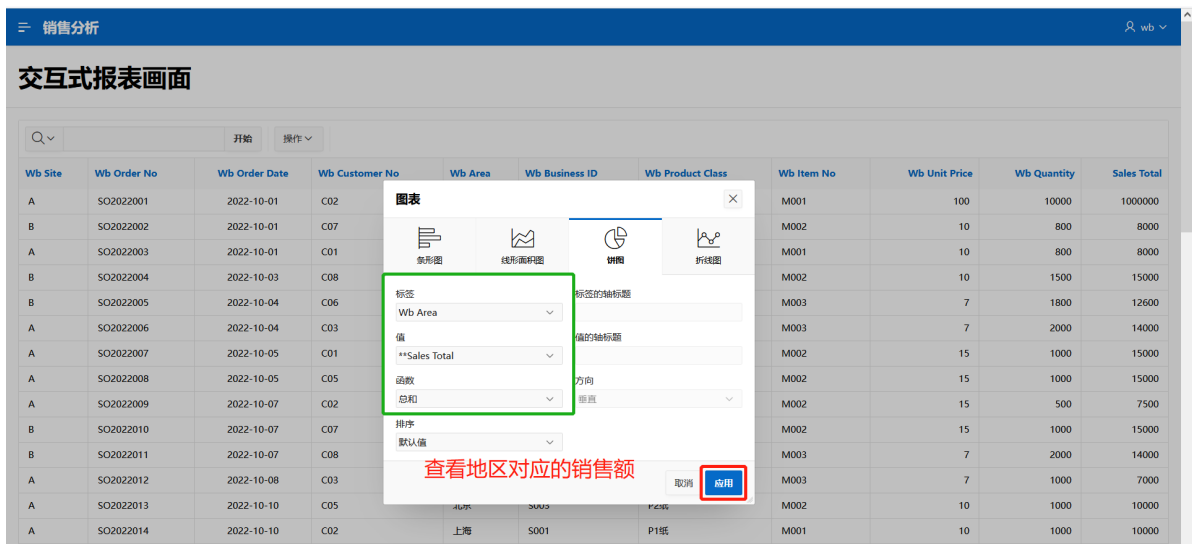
销售分析

wb

交互式报表画面

开始 操作

| Wb Site | Wb Order No | Wb Order Date | Wb Customer No | Wb Area | Wb Business ID | Wb Product Class | Wb Item No | Wb Unit Price | Wb Quantity | Sales Total |
|---|---|---|---|---|---|---|---|---|---|---|
| A | SO2022001 | 2022-10-01 | C02 | | | | M001 | 100 | 10000 | 1000000 |
| B | SO2022002 | 2022-10-01 | C07 | | | | M002 | 10 | 800 | 8000 |
| A | SO2022003 | 2022-10-01 | C01 | | | | M001 | 10 | 800 | 8000 |
| B | SO2022004 | 2022-10-03 | C08 | | | | M002 | 10 | 1500 | 15000 |
| B | SO2022005 | 2022-10-04 | C06 | | | | M003 | 7 | 1800 | 12600 |
| A | SO2022006 | 2022-10-04 | C03 | | | | M003 | 7 | 2000 | 14000 |
| A | SO2022007 | 2022-10-05 | C01 | | | | M002 | 15 | 1000 | 15000 |
| A | SO2022008 | 2022-10-05 | C05 | | | | M002 | 15 | 1000 | 15000 |
| A | SO2022009 | 2022-10-07 | C02 | | | | M002 | 15 | 500 | 7500 |
| B | SO2022010 | 2022-10-07 | C07 | | | | M002 | 15 | 1000 | 15000 |
| B | SO2022011 | 2022-10-07 | C08 | | | | M003 | 7 | 2000 | 14000 |
| A | SO2022012 | 2022-10-08 | C03 | | | | M003 | 7 | 1000 | 7000 |
| A | SO2022013 | 2022-10-10 | C05 | 北京 | S003 | P2纸 | M002 | 10 | 1000 | 10000 |
| A | SO2022014 | 2022-10-10 | C02 | 上海 | S001 | P1纸 | M001 | 10 | 1000 | 10000 |

图表

条形图 线形面积图 饼图 折线图

标签
Wb Area

值
**Sales Total

函数
总和

排序
默认值

标签的轴标题

值的轴标题

方向
垂直

查看地区对应的销售额

取消 应用